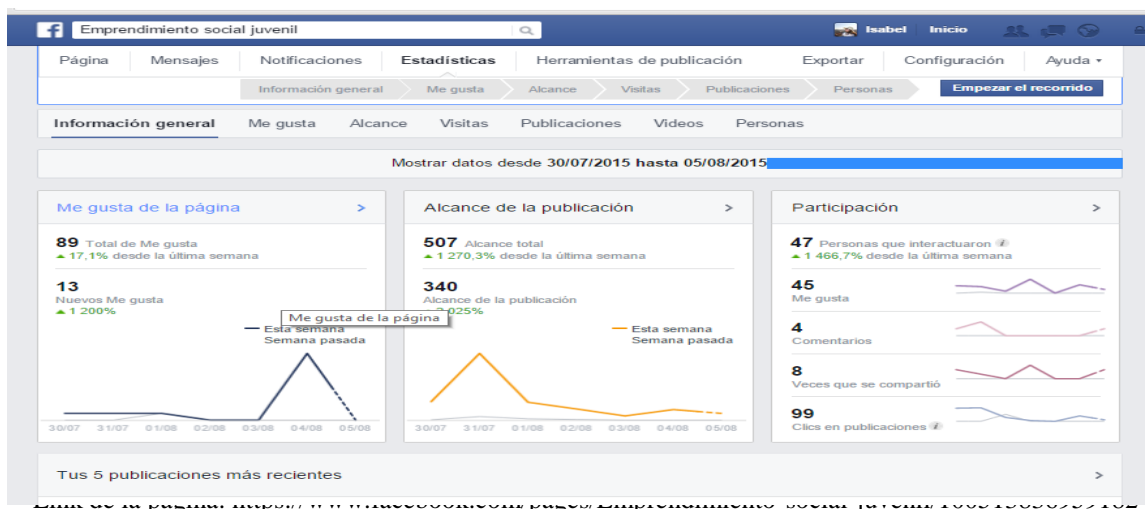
Emprendimiento social juvenil

Isabel Inicio

Página Mensajes Notificaciones Estadísticas Herramientas de publicación Exportar Configuración Ayuda

Información general Me gusta Alcance Visitas Publicaciones Personas Empezar el recorrido

Información general Me gusta Alcance Visitas Publicaciones Videos Personas

Mostrar datos desde 30/07/2015 hasta 05/08/2015

Me gusta de la página >

89 Total de Me gusta
▲ 17,1% desde la última semana

13
Nuevos Me gusta
▲ 1 200%

Me gusta de la página
Esta semana
Semana pasada

30/07 31/07 01/08 02/08 03/08 04/08 05/08

Alcance de la publicación >

507 Alcance total
▲ 1 270,3% desde la última semana

340
Alcance de la publicación
▲ 3 025%

Esta semana
Semana pasada

30/07 31/07 01/08 02/08 03/08 04/08 05/08

Participación >

47 Personas que interactuaron
▲ 1 466,7% desde la última semana

45
Me gusta

4
Comentarios

8
Veces que se compartió

99
Clics en publicaciones

Tus 5 publicaciones más recientes >

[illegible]